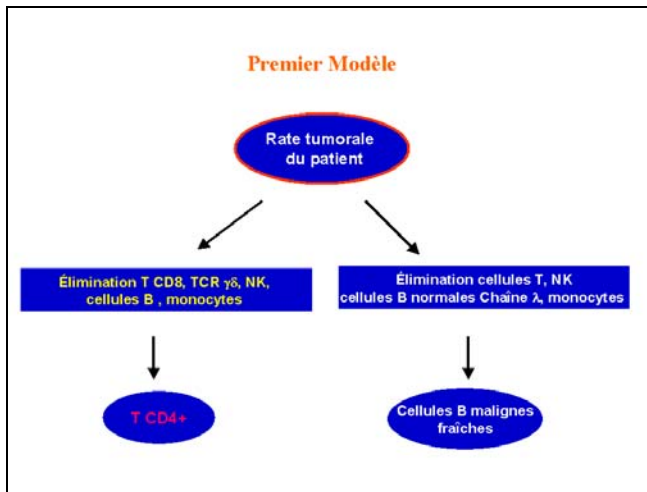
Premier Modèle

Rate tumorale du patient

Élimination T CD8, TCR $\gamma\delta$, NK, cellules B , monocytes

Élimination cellules T, NK cellules B normales Chaîne $\lambda$, monocytes

T CD4+

Cellules B malignes fraîches